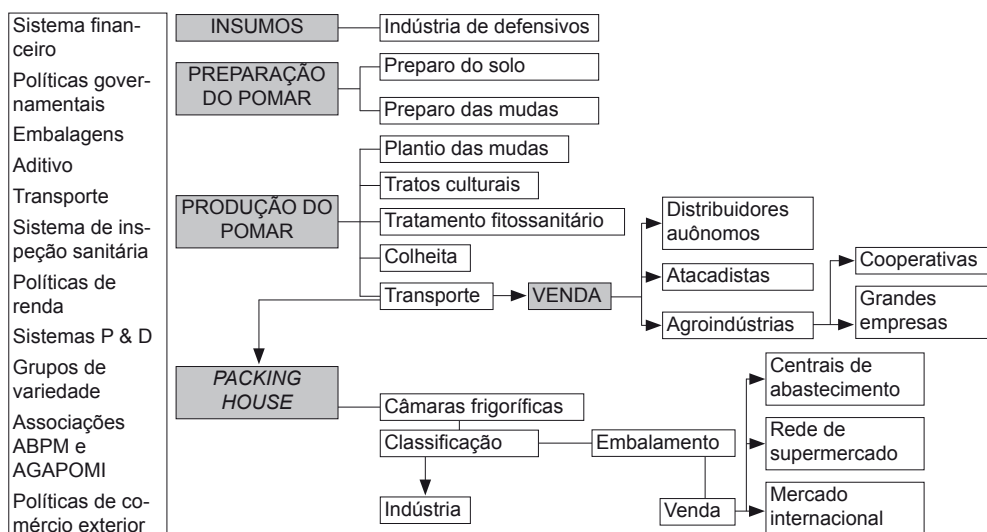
Sistema financeiro
Políticas governamentais
Embalagens
Aditivo
Transporte
Sistema de inspeção sanitária
Políticas de renda
Sistemas P & D
Grupos de variedade
Associações ABPM e AGAPOMI
Políticas de comércio exterior

INSUMOS
Indústria de defensivos

PREPARAÇÃO DO POMAR
Preparo do solo
Preparo das mudas

PRODUÇÃO DO POMAR
Plantio das mudas
Tratos culturais
Tratamento fitossanitário
Colheita
Transporte

VENDA
Distribuidores auônomos
Atacadistas
Agroindústrias
Cooperativas
Grandes empresas

*PACKING HOUSE*
Câmaras frigoríficas
Classificação
Embalamento
Indústria
Venda
Centrais de abastecimento
Rede de supermercado
Mercado internacional